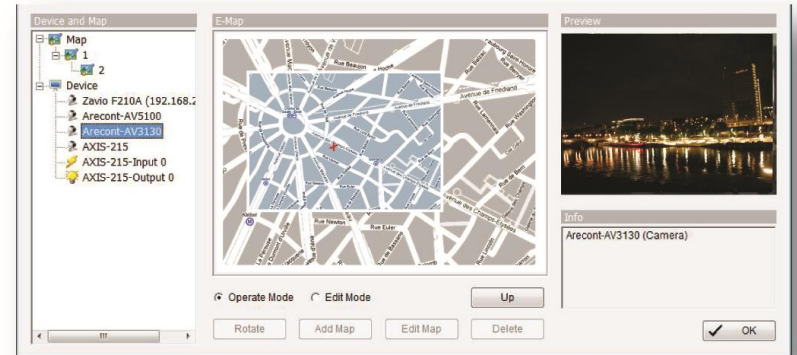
Device and Map
Map
1
2
Device
Zavio F210A (192.168.2
Arecont-AV5100
Arecont-AV3130
AXIS-215
AXIS-215-Input 0
AXIS-215-Output 0

E-Map
Rue Beaujon
Avenue de Friedland
Rue Balzac
Rue Newton
Rue Euler
Avenue des Champs-Élysées
Kléber

Operate Mode
Edit Mode
Up
Rotate
Add Map
Edit Map
Delete

Preview

Info
Arecont-AV3130 (Camera)

OK